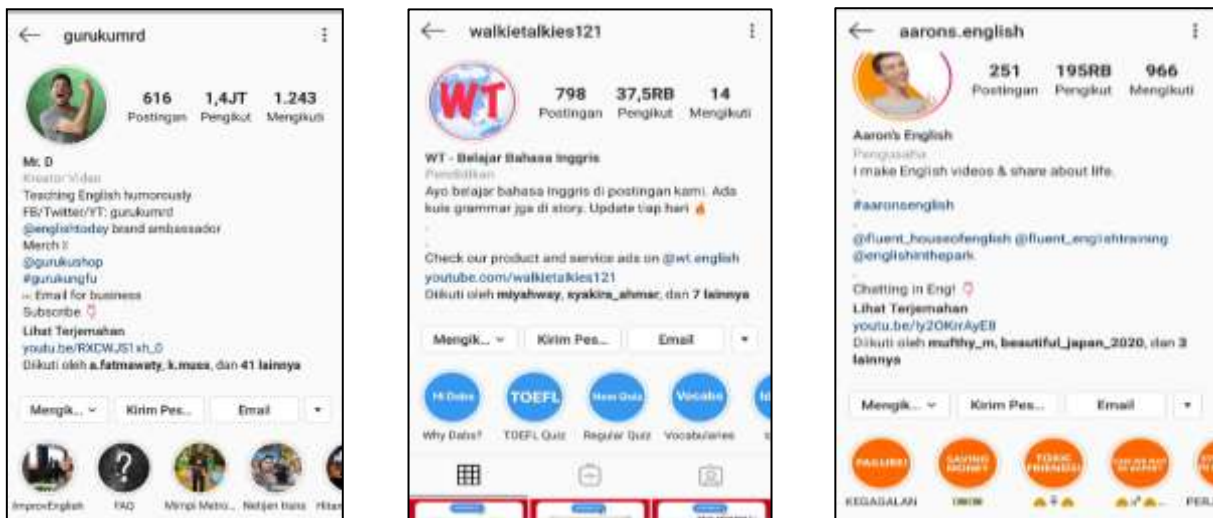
gurukumrd

616 Postingan 1,4JT Pengikut 1.243 Mengikuti

Mr. D
Kreator Video
Teaching English humorously
FB/Twitter/YT: gurukumrd
@englishtoday brand ambassador
Merch :
@gurukushop
#gurukungfu
Email for business
Subscribe
Lihat Terjemahan
youtu.be/RXDWJS1xh_0
Diikuti oleh a.fatmawaty, k.muss, dan 41 lainnya

Mengik... Kirim Pes... Email

ImprovEnglish FAQ Mimpi Metro... Netizen Italia Hitas

walkietalkies121

WT

798 Postingan 37,5RB Pengikut 14 Mengikuti

WT - Belajar Bahasa Inggris
Pendidikan
Ayo belajar bahasa inggris di postingan kami. Ada kuis grammar jga di story. Update tiap hari

Check our product and service ads on @wt.english
youtube.com/walkietalkies121
Diikuti oleh miyahway, syakira_ahmar, dan 7 lainnya

Mengik... Kirim Pes... Email

Hi Dabs TOEFL News Quiz Vocabs
Why Dabs? TOEFL Quiz Regular Quiz Vocabularies

aarons.english

251 Postingan 195RB Pengikut 966 Mengikuti

Aaron's English
Pengusaha
I make English videos & share about life.

#aaronsenglish

@fluent_houseofenglish @fluent_englishtraining @englishinthepark

Chatting in Engl
Lihat Terjemahan
youtu.be/ly2OKirAyE8
Diikuti oleh mufthy_m, beautiful_japan_2020, dan 3 lainnya

Mengik... Kirim Pes... Email

FAILURE SAVING MONEY TOXIC FRIENDS
KEGAGALAN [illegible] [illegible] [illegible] PERA